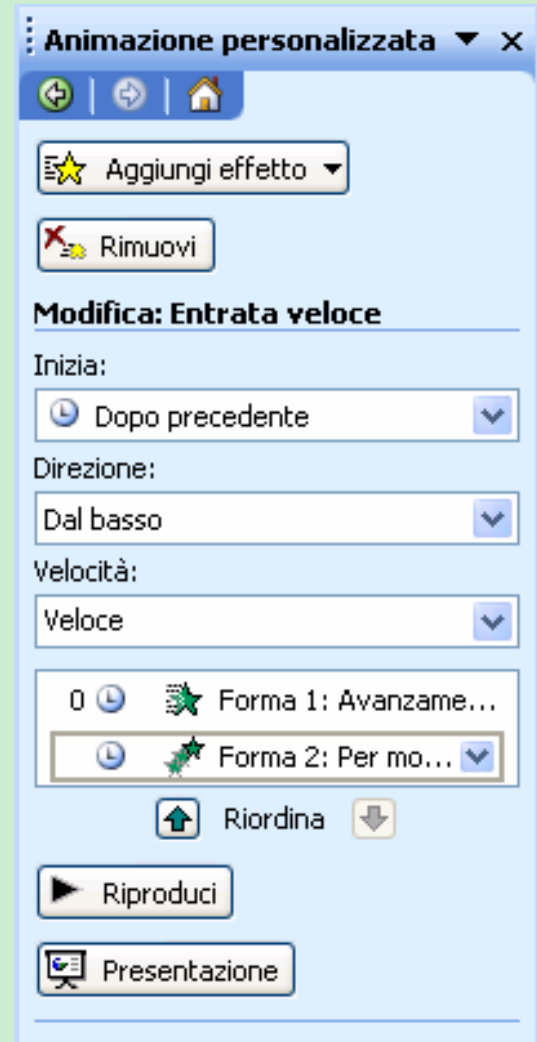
Animazione personalizzata ▼ ×

Aggiungi effetto ▼

Rimuovi

Modifica: Entrata veloce

Inizia:

Dopo precedente

Direzione:

Dal basso

Velocità:

Veloce

0 Forma 1: Avanzame...

Forma 2: Per mo...

Riordina

Riproduci

Presentazione